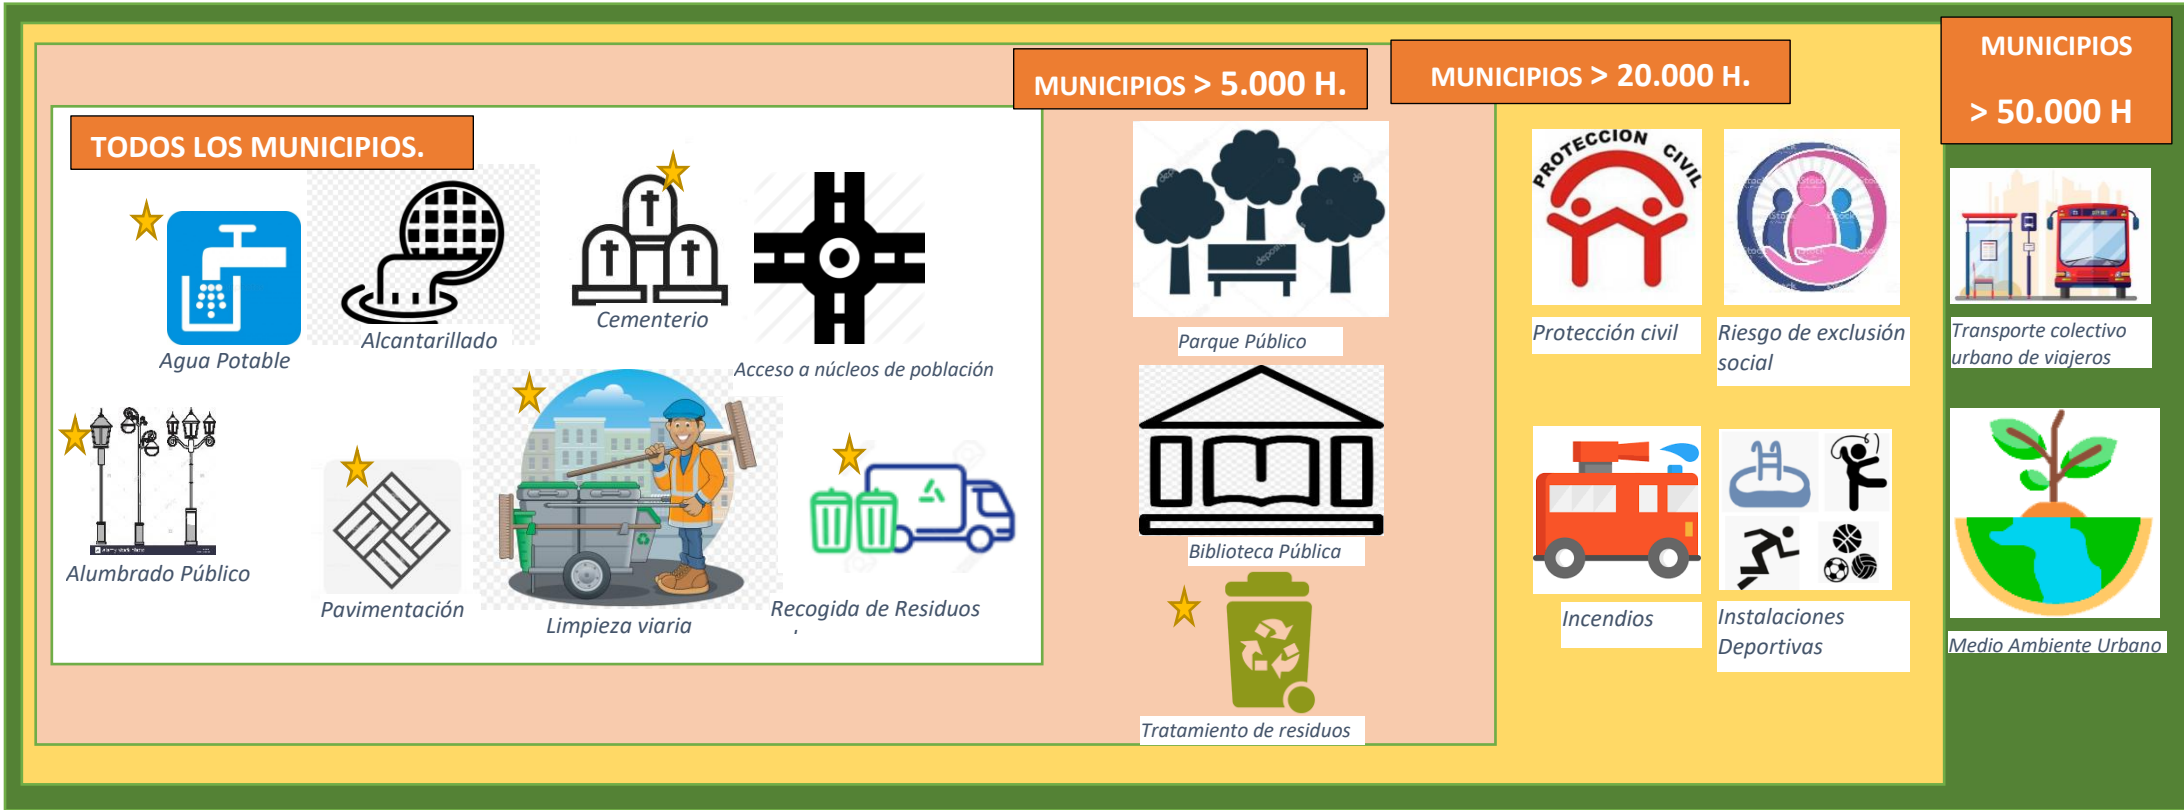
MUNICIPIOS > 5.000 H.

MUNICIPIOS > 20.000 H.

MUNICIPIOS

> 50.000 H

TODOS LOS MUNICIPIOS.

Agua Potable

Alcantarillado

Cementerio

Acceso a núcleos de población

Alumbrado Público

Pavimentación

Limpieza viaria

Recogida de Residuos

Parque Público

Biblioteca Pública

Tratamiento de residuos

PROTECCION CIVIL

Protección civil

Riesgo de exclusión social

Incendios

Instalaciones Deportivas

Transporte colectivo urbano de viajeros

Medio Ambiente Urbano